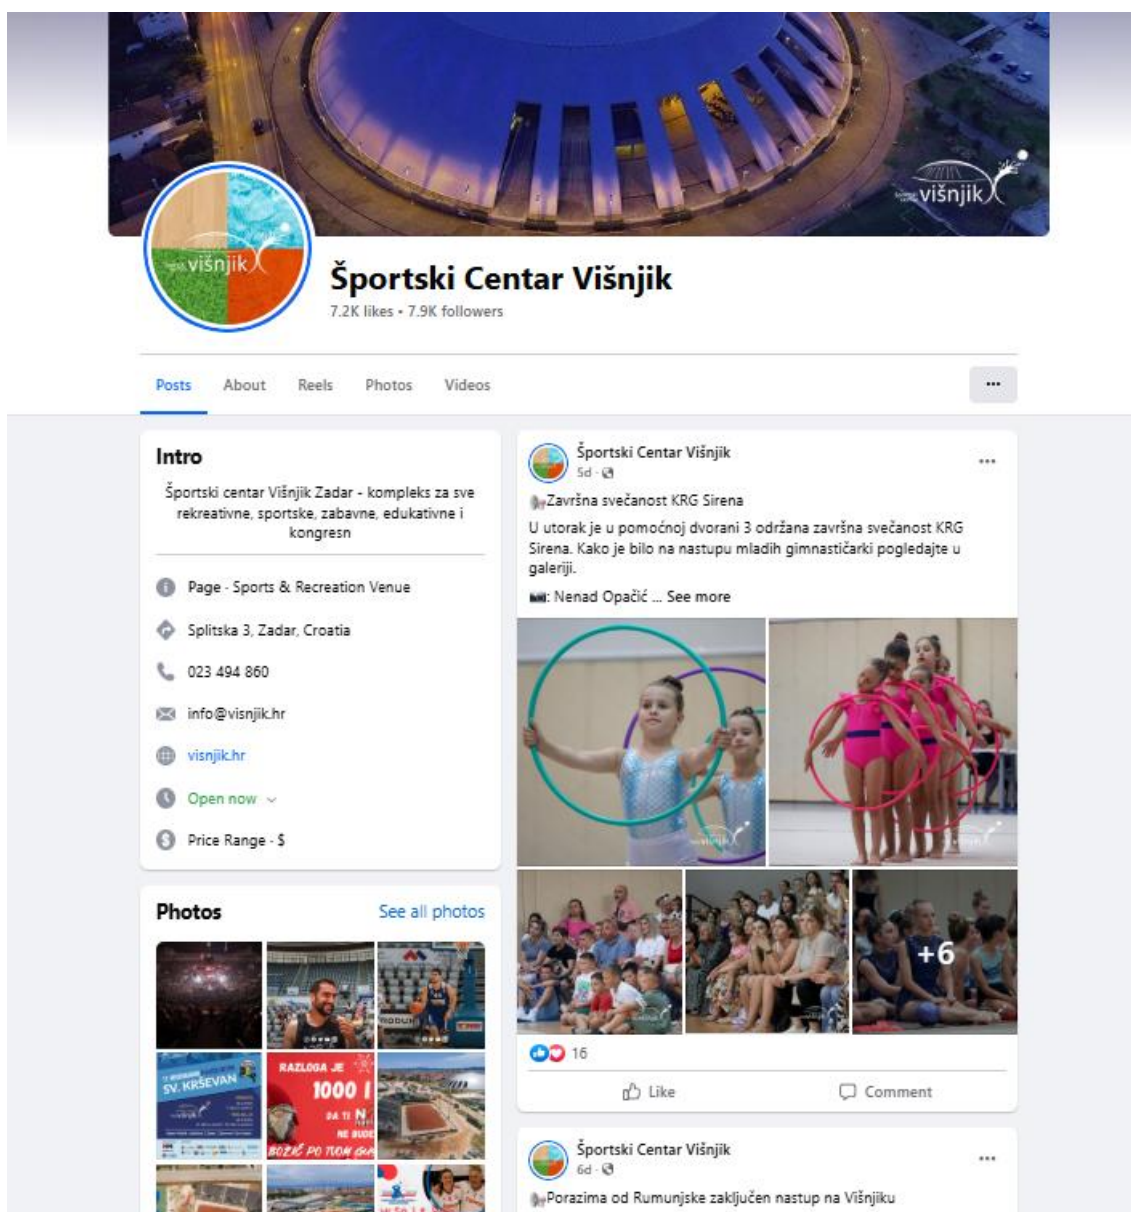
višnjik

višnjik

Športski Centar Višnjik
7.2K likes • 7.9K followers

Posts About Reels Photos Videos ...

Intro
Športski centar Višnjik Zadar - kompleks za sve rekreativne, sportske, zabavne, edukativne i kongresn

Page · Sports & Recreation Venue
Splitska 3, Zadar, Croatia
023 494 860
info@visnjik.hr
visnjik.hr
Open now
Price Range · $

Photos
See all photos

SV. KRŠEVAN
RAZLOGA JE 1000 I
BOŽIĆ PO TVOM GU

Športski Centar Višnjik
5d ·
Završna svečanost KRG Sirena
U utorak je u pomoćnoj dvorani 3 održana završna svečanost KRG Sirena. Kako je bilo na nastupu mladih gimnastičarki pogledajte u galeriji.
: Nenad Opačić ... See more

+6

16
Like
Comment

Športski Centar Višnjik
6d ·
Porazima od Rumunjske zaključen nastup na Višnjiku